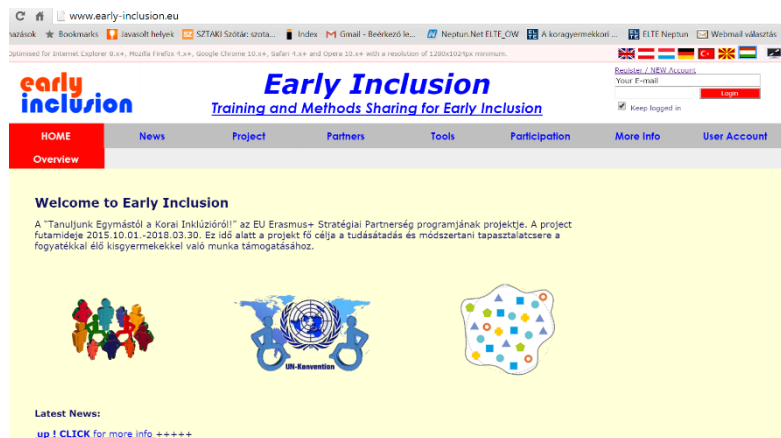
www.early-inclusion.eu

nazások Bookmarks Javasolt helyek SZTAKI Szótár: szota... Index Gmail - Beérkező le... Neptun.Net ELTE_OW A koragyermekkori ... ELTE Neptun Webmail választás

Optimised for Internet Explorer 8.x+, Mozilla Firefox 4.x+, Google Chrome 10.x+, Safari 4.x+ and Opera 10.x+ with a resolution of 1280x1024px minimum.

early inclusion

Early Inclusion

Training and Methods Sharing for Early Inclusion

Register / NEW Account

Your E-mail

Login

Keep logged in

HOME News Project Partners Tools Participation More Info User Account

Overview

Welcome to Early Inclusion

A "Tanuljunk Egymástól a Korai Inklúzióról!" az EU Erasmus+ Stratégiai Partnerség programjának projektje. A project futamideje 2015.10.01.-2018.03.30. Ez idő alatt a projekt fő célja a tudásátadás és módszertani tapasztalatcsere a fogyatékkal élő kisgyermekekkel való munka támogatásához.

UN-Konvention

Latest News:

up ! CLICK for more info +++++